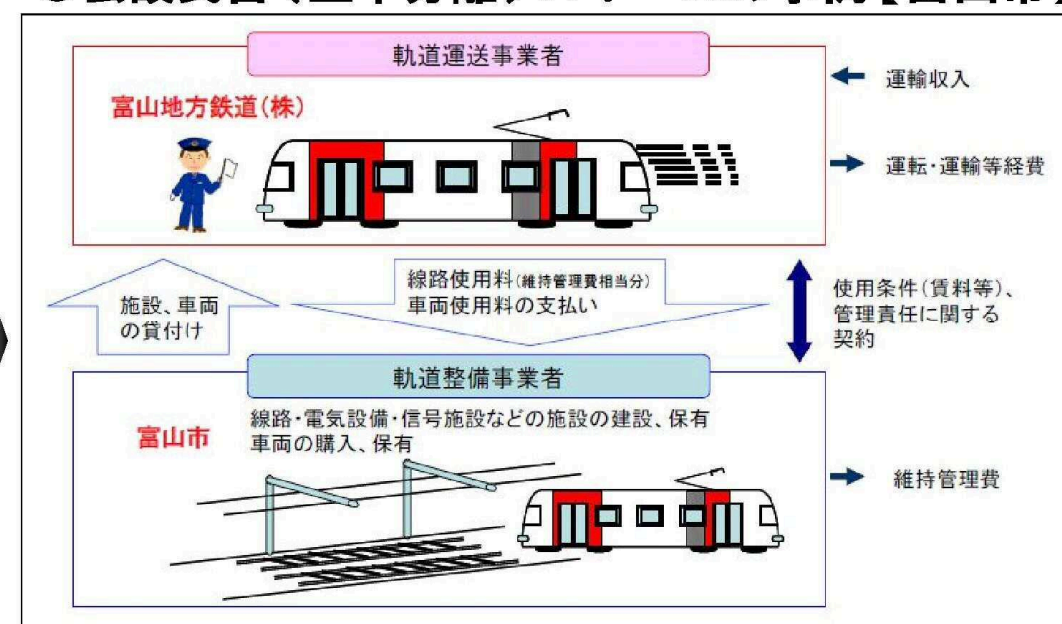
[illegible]

軌道運送事業者

富山地方鉄道(株)

← 運輸収入

→ 運転・運輸等経費

施設、車両の貸付け

線路使用料(維持管理費相当分)
車両使用料の支払い

使用条件(賃料等)、管理責任に関する契約

軌道整備事業者

富山市

線路・電気設備・信号施設などの施設の建設、保有
車両の購入、保有

→ 維持管理費